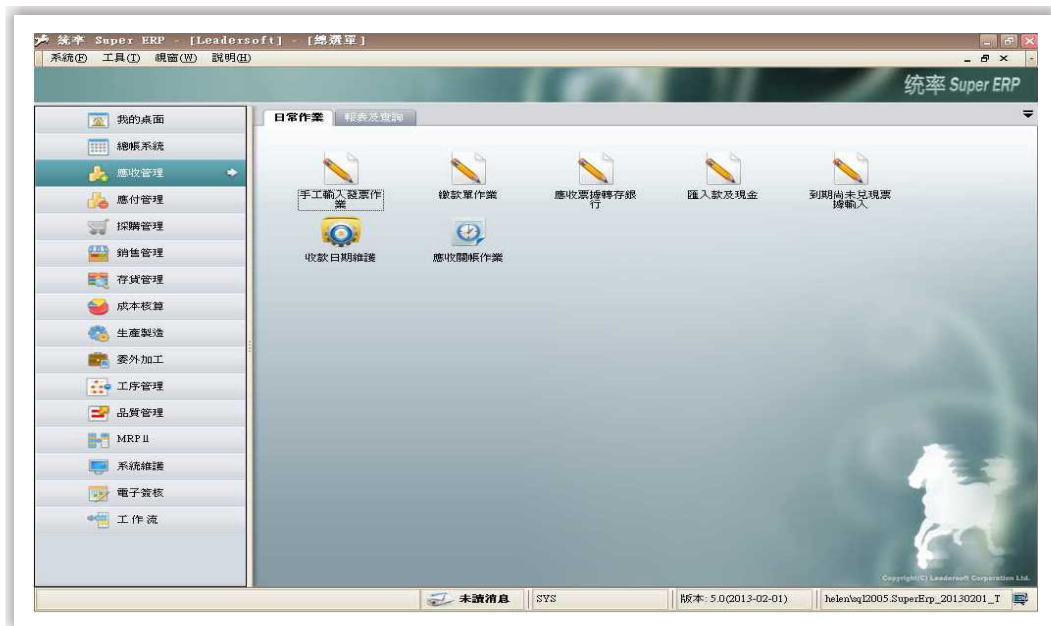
統率 Super ERP - [Leadersoft] - [總選單]

系統(F) 工具(T) 視窗(W) 說明(H)

统率 Super ERP

我的桌面
總帳系統
應收管理
應付管理
採購管理
銷售管理
存貨管理
成本核算
生產製造
委外加工
工序管理
品質管理
MRP II
系統維護
電子簽核
工作流

日常作業 報表及查詢

手工輸入發票作業
繳款單作業
應收票據轉存銀行
匯入款及現金
到期尚未兌現票據輸入
收款日期維護
應收關帳作業

Copyright(C) Leadersoft Corporation Ltd.

未讀消息 SYS 版本: 5.0(2013-02-01) helen\sql2005.SuperErp_20130201_T